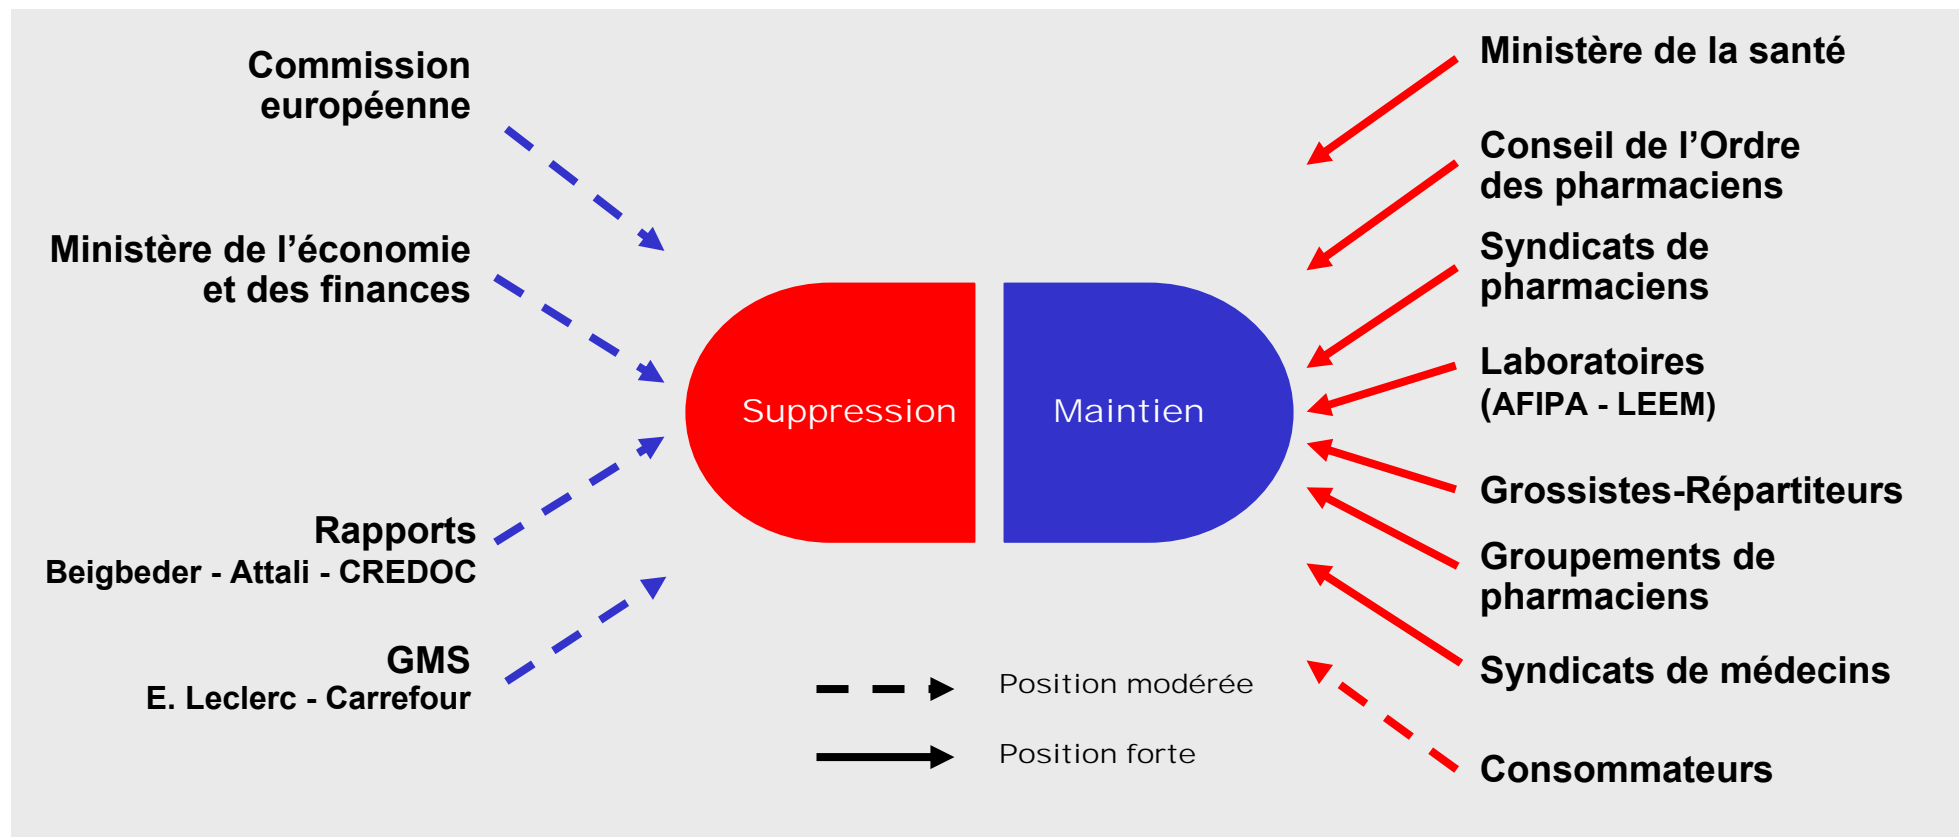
Commission européenne

Ministère de l’économie et des finances

Rapports
Beigbeder - Attali - CREDOC

GMS
E. Leclerc - Carrefour

Suppression

Maintien

Ministère de la santé

Conseil de l’Ordre des pharmaciens

Syndicats de pharmaciens

Laboratoires (AFIPA - LEEM)

Grossistes-Répartiteurs

Groupements de pharmaciens

Syndicats de médecins

Consommateurs

Position modérée

Position forte